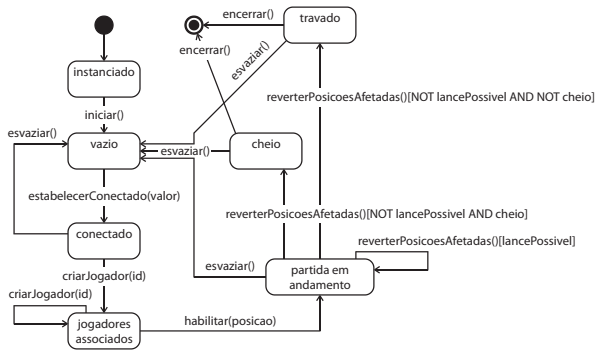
encerrar()

travado

encerrar()

esvaziar()

instanciado

iniciar()

reverterPosicoesAfetadas()[NOT lancePossivel AND NOT cheio]

esvaziar()

vazio

esvaziar()

cheio

estabelecerConectado(valor)

reverterPosicoesAfetadas()[NOT lancePossivel AND cheio]

conectado

reverterPosicoesAfetadas()[lancePossivel]

criarJogador(id)

esvaziar()

partida em andamento

criarJogador(id)

jogadores associados

habilitar(posicao)